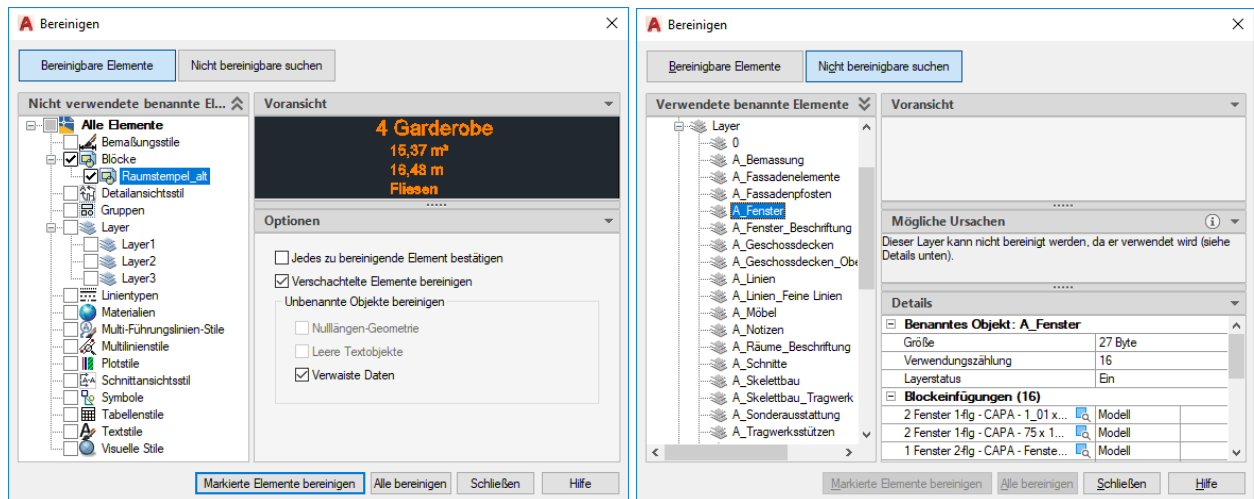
Bereinigen

Bereinigbare Elemente | Nicht bereinigbare suchen

Nicht verwendete benannte El...

Alle Elemente
Bemaßungsstile
Blöcke
Raumstempel_alt
Detailansichtsstil
Gruppen
Layer
Layer1
Layer2
Layer3
Linientypen
Materialien
Multi-Führungslinien-Stile
Multilinienstile
Plotstile
Schnittansichtsstil
Symbole
Tabellenstile
Textstile
Visuelle Stile

Voransicht

4 Garderobe
15,37 m²
16,48 m
Fliesen

Optionen

Jedes zu bereinigende Element bestätigen
Verschachtelte Elemente bereinigen
Unbenannte Objekte bereinigen
Nulllängen-Geometrie
Leere Textobjekte
Verwaiste Daten

Markierte Elemente bereinigen | Alle bereinigen | Schließen | Hilfe

Bereinigen

Bereinigbare Elemente | Nicht bereinigbare suchen

Verwendete benannte Elemente

Layer
0
A_Bemassung
A_Fassadenelemente
A_Fassadenpfosten
A_Fenster
A_Fenster_Beschriftung
A_Geschossdecken
A_Geschossdecken_Obe
A_Linien
A_Linien_Feine Linien
A_Möbel
A_Notizen
A_Räume_Beschriftung
A_Schnitte
A_Skelettbau
A_Skelettbau_Tragwerk
A_Sonderausstattung
A_Tragwerksstützen

Voransicht

Mögliche Ursachen

Dieser Layer kann nicht bereinigt werden, da er verwendet wird (siehe Details unten).

Details

Benanntes Objekt: A_Fenster

| Größe | 27 Byte |
|---|---|
| Verwendungszählung | 16 |
| Layerstatus | Ein |

Blockeinfügungen (16)

| 2 Fenster 1-flg - CAPA - 1_01 x... | Modell |
|---|---|
| 2 Fenster 1-flg - CAPA - 75 x 1... | Modell |
| 1 Fenster 2-flg - CAPA - Fenste... | Modell |

Markierte Elemente bereinigen | Alle bereinigen | Schließen | Hilfe